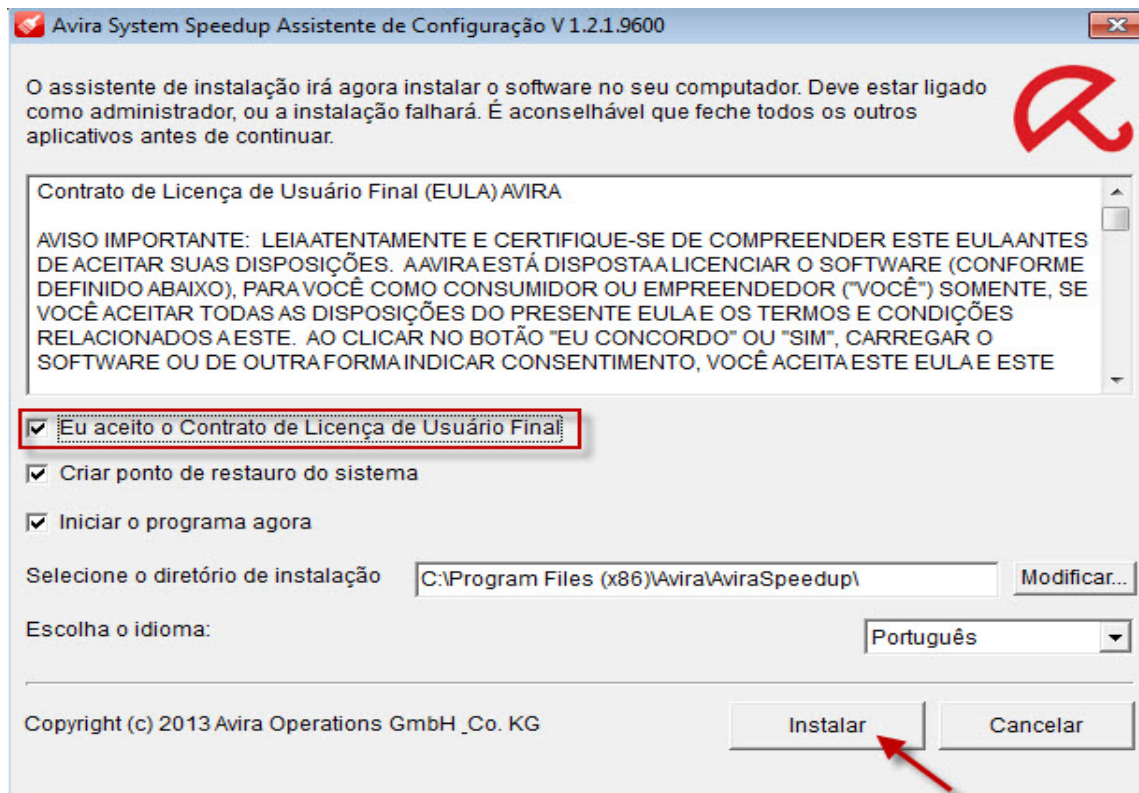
Avira System Speedup Assistente de Configuração V 1.2.1.9600

O assistente de instalação irá agora instalar o software no seu computador. Deve estar ligado como administrador, ou a instalação falhará. É aconselhável que feche todos os outros aplicativos antes de continuar.

Contrato de Licença de Usuário Final (EULA) AVIRA

AVISO IMPORTANTE: LEIAATENTAMENTE E CERTIFIQUE-SE DE COMPREENDER ESTE EULAANTES DE ACEITAR SUAS DISPOSIÇÕES. AAVIRA ESTÁ DISPOSTAA LICENCIAR O SOFTWARE (CONFORME DEFINIDO ABAIXO), PARA VOCÊ COMO CONSUMIDOR OU EMPREENDEDOR ("VOCÊ") SOMENTE, SE VOCÊ ACEITAR TODAS AS DISPOSIÇÕES DO PRESENTE EULA E OS TERMOS E CONDIÇÕES RELACIONADOS A ESTE. AO CLICAR NO BOTÃO "EU CONCORDO" OU "SIM", CARREGAR O SOFTWARE OU DE OUTRA FORMA INDICAR CONSENTIMENTO, VOCÊ ACEITA ESTE EULA E ESTE

Eu aceito o Contrato de Licença de Usuário Final

Criar ponto de restauro do sistema

Iniciar o programa agora

Selecione o diretório de instalação

C:\Program Files (x86)\Avira\AviraSpeedup\

Modificar...

Escolha o idioma:

Português

Copyright (c) 2013 Avira Operations GmbH _Co. KG

Instalar

Cancelar